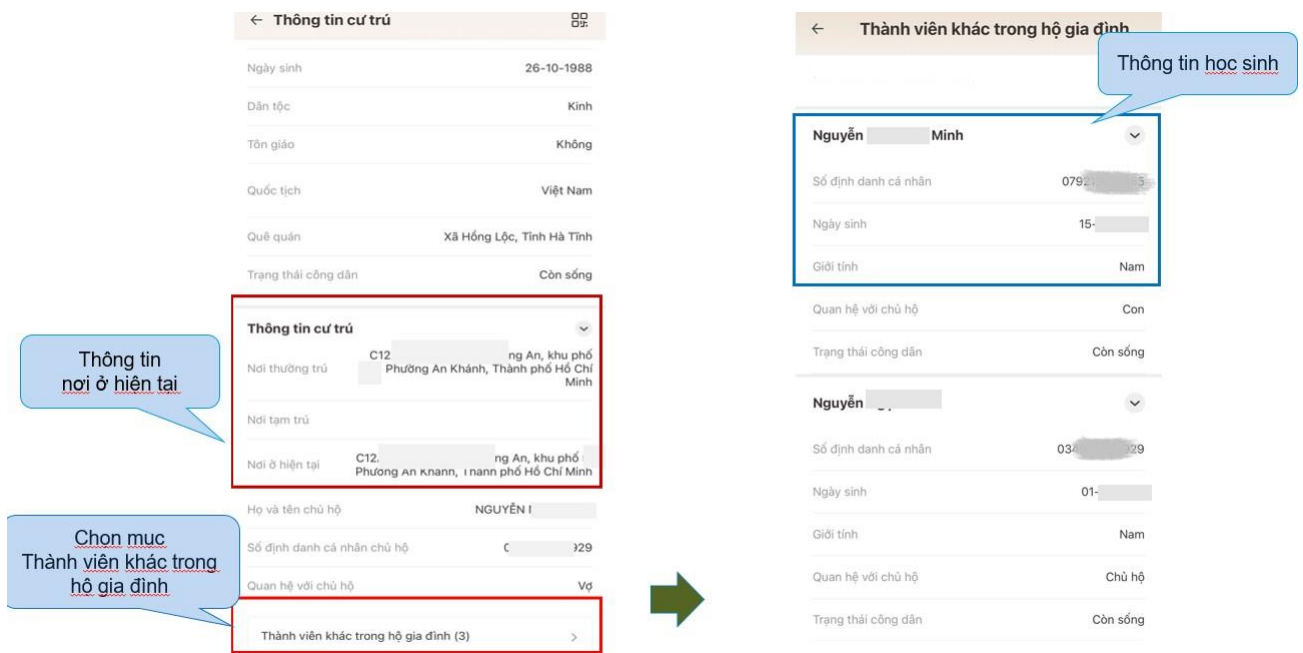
← Thông tin cư trú

Ngày sinh 26-10-1988

Dân tộc Kinh

Tôn giáo Không

Quốc tịch Việt Nam

Quê quán Xã Hồng Lộc, Tỉnh Hà Tĩnh

Trạng thái công dân Còn sống

Thông tin cư trú

Nơi thường trú C12 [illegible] ng An, khu phố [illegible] Phường An Khánh, Thành phố Hồ Chí Minh

Nơi tạm trú

Nơi ở hiện tại C12 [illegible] ng An, khu phố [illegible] Phường An Khánh, Thành phố Hồ Chí Minh

Họ và tên chủ hộ NGUYỄN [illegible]

Số định danh cá nhân chủ hộ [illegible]029

Quan hệ với chủ hộ Vợ

Thành viên khác trong hộ gia đình (3) >

Thông tin nơi ở hiện tại

Chọn mục Thành viên khác trong hộ gia đình

← Thành viên khác trong hộ gia đình

Thông tin học sinh

Nguyễn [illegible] Minh

Số định danh cá nhân 079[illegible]

Ngày sinh 15-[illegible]

Giới tính Nam

Quan hệ với chủ hộ Con

Trạng thái công dân Còn sống

Nguyễn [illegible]

Số định danh cá nhân 03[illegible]29

Ngày sinh 01-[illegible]

Giới tính Nam

Quan hệ với chủ hộ Chủ hộ

Trạng thái công dân Còn sống